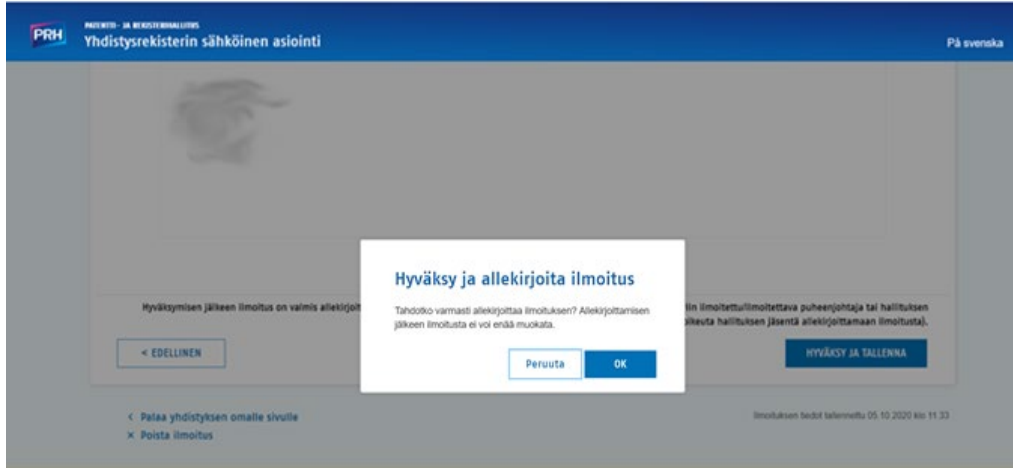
PRH

PATENTTI- JA REKISTERIHALLITUS
Yhdistysrekisterin sähköinen asiointi

På svenska

Hyväksymisen jälkeen ilmoitus on valmis allekirjoit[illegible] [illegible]lin ilmoitettu/ilmoitettava puheenjohtaja tai hallituksen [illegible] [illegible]ikeuta hallituksen jäsentä allekirjoittamaan ilmoitusta).

< EDELLINEN

HYVÄKSY JA TALLENNA

Hyväksy ja allekirjoita ilmoitus

Tahdotko varmasti allekirjoittaa ilmoituksen? Allekirjoittamisen jälkeen ilmoitusta ei voi enää muokata.

Peruuta

OK

< Palaa yhdistyksen omalle sivulle
× Poista ilmoitus

Ilmoituksen tiedot tallennettu 05.10.2020 klo 11.33